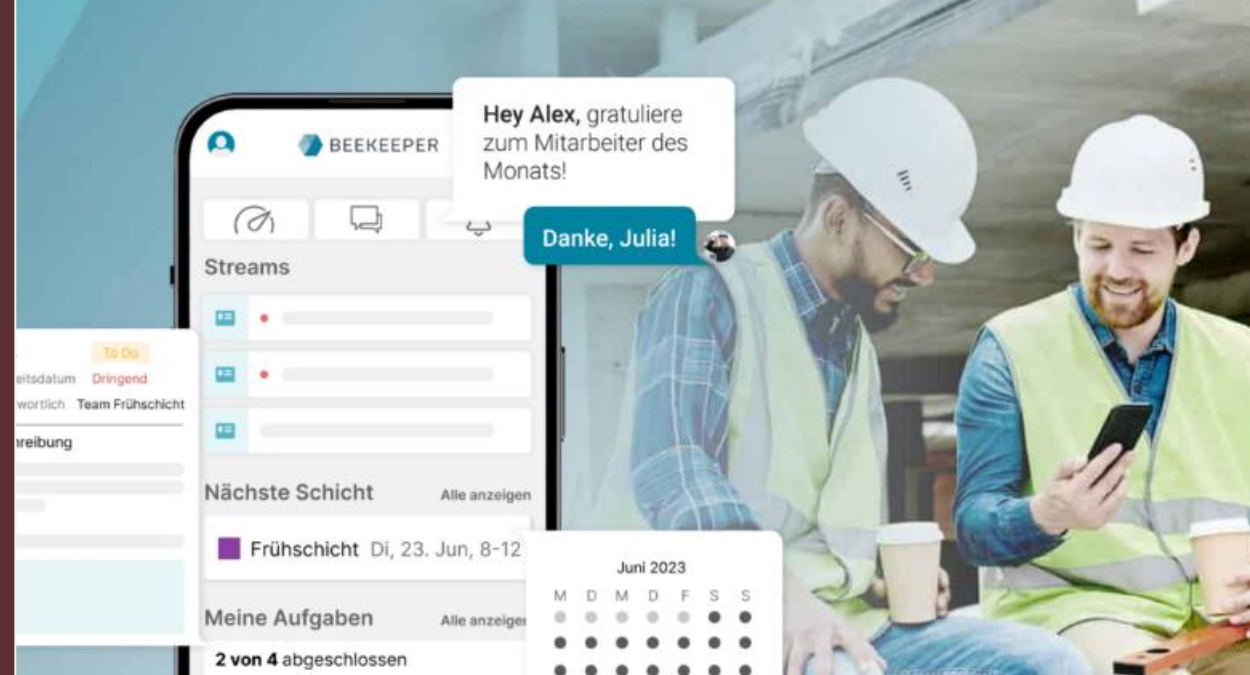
BEEKEEPER

Hey Alex, gratuliere zum Mitarbeiter des Monats!

Danke, Julia!

Streams

To Do
eitsdatum Dringend
wortlich Team Frühschicht
reibung

Nächste Schicht Alle anzeigen

Frühschicht Di, 23. Jun, 8-12

Meine Aufgaben Alle anzeiger

2 von 4 abgeschlossen

Juni 2023
M D M D F S S